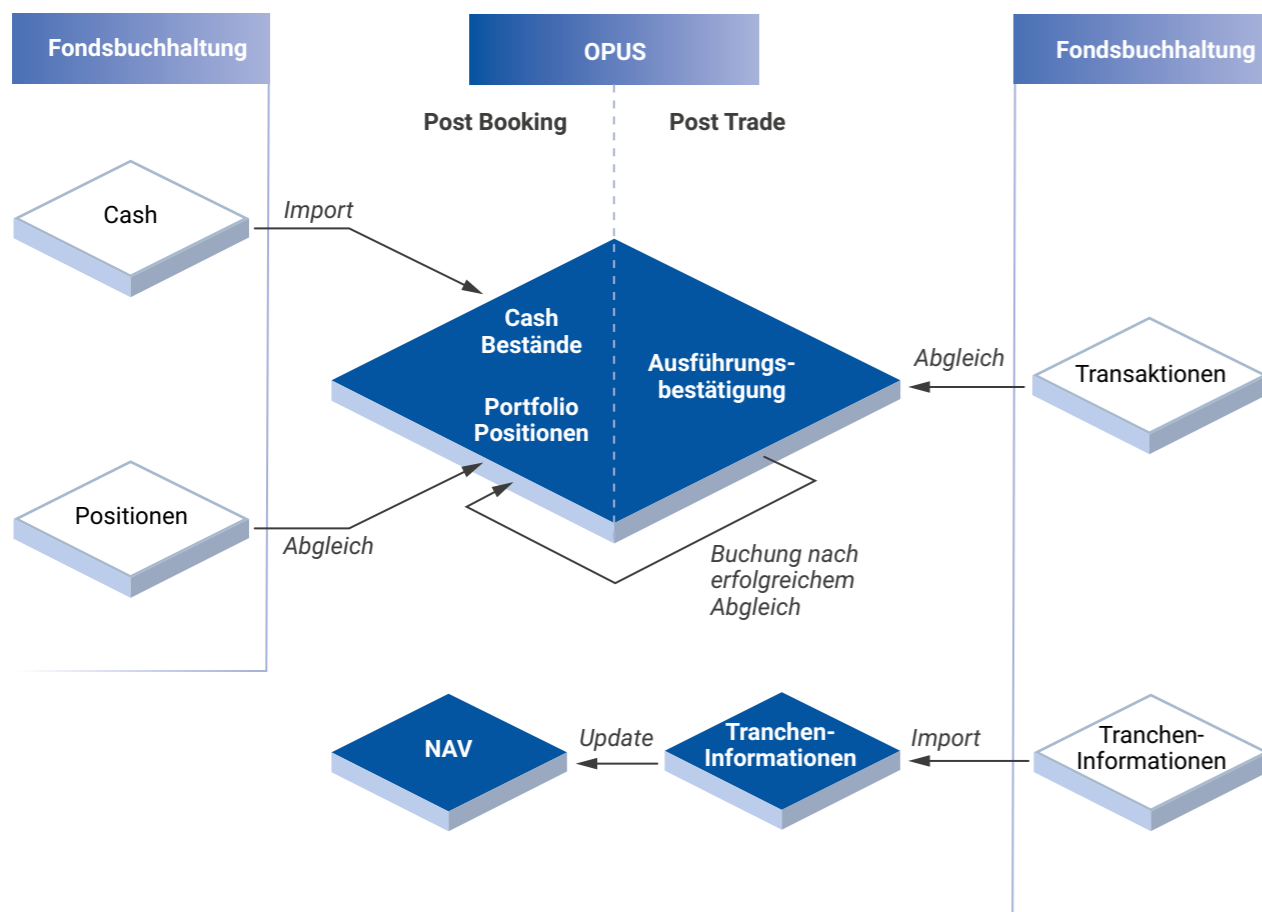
Fondsbuchhaltung

OPUS

Fondsbuchhaltung

Post Booking

Post Trade

Cash

Import

Cash Bestände

Portfolio Positionen

Ausführungsbestätigung

Abgleich

Transaktionen

Positionen

Abgleich

Buchung nach erfolgreichem Abgleich

NAV

Update

Tranchen-Informationen

Import

Tranchen-Informationen